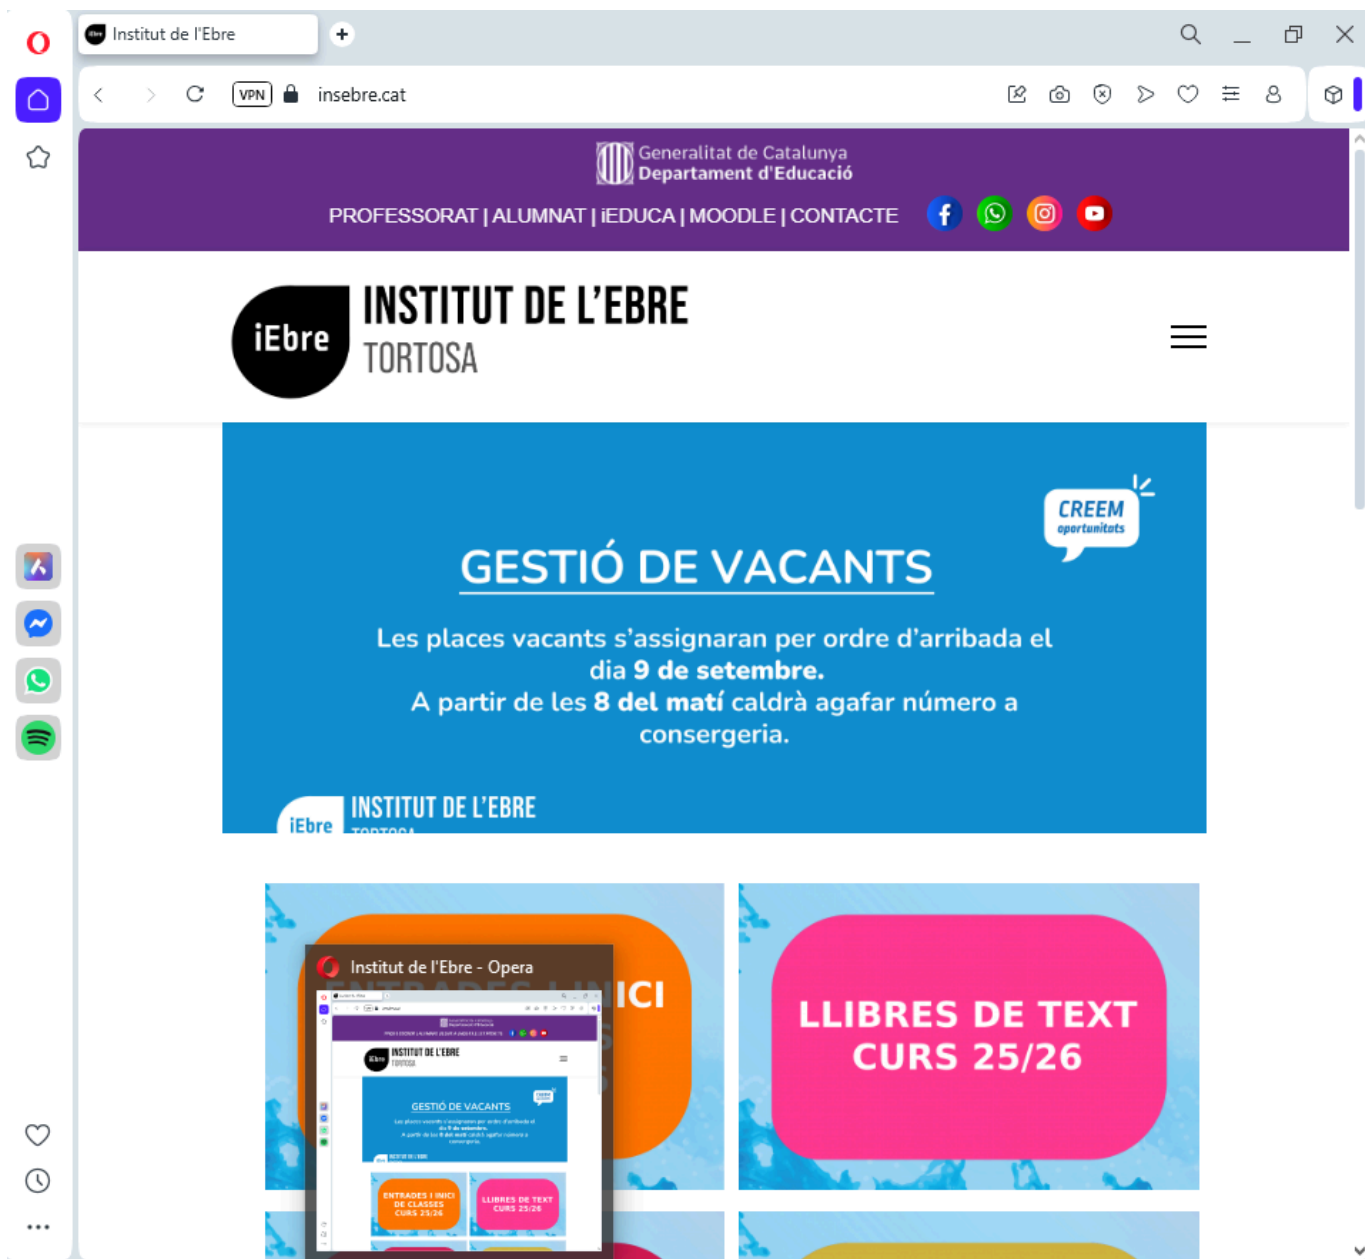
Institut de l'Ebre

VPN insebre.cat

Generalitat de Catalunya
Departament d'Educació

PROFESSORAT | ALUMNAT | iEDUCA | MOODLE | CONTACTE

iEbre INSTITUT DE L'EBRE
TORTOSA

CREEM oportunitats

GESTIÓ DE VACANTS

Les places vacants s'assignaran per ordre d'arribada el dia 9 de setembre.
A partir de les 8 del matí caldrà agafar número a consergeria.

iEbre INSTITUT DE L'EBRE

Institut de l'Ebre - Opera

ICI

LLIBRES DE TEXT CURS 25/26